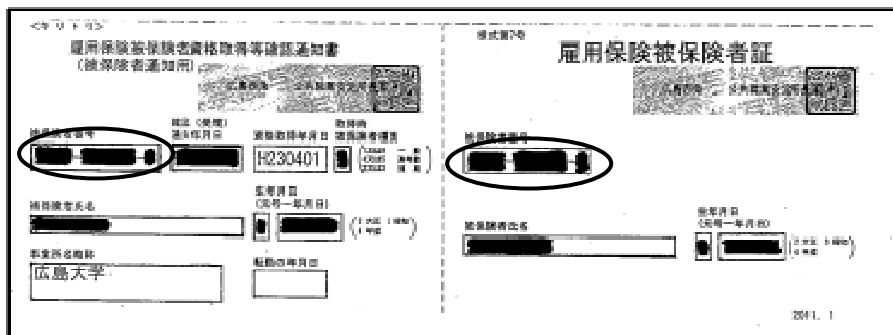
〈キリトリ〉

雇用保険被保険者資格取得等確認通知書
（被保険者通知用）

被保険者番号

資格取得年月日

H230401

被保険者氏名

生年月日

事業所名称

広島大学

様式第7号

雇用保険被保険者証

被保険者番号

被保険者氏名

生年月日

2011. 1